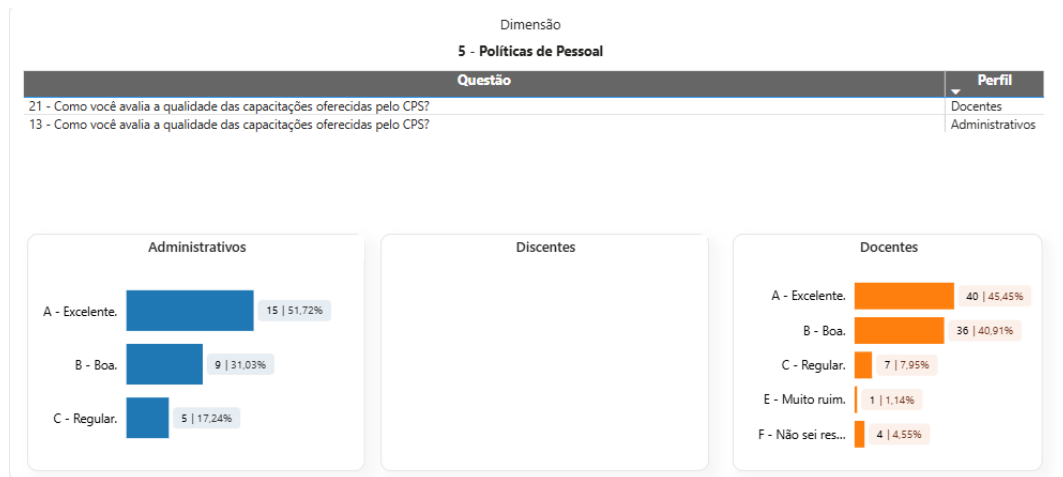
Dimensão

5 - Políticas de Pessoal

| Questão | Perfil |
|---|---|
| 21 - Como você avalia a qualidade das capacitações oferecidas pelo CPS? | Docentes |
| 13 - Como você avalia a qualidade das capacitações oferecidas pelo CPS? | Administrativos |

Administrativos

A - Excelente. 15 | 51,72%
B - Boa. 9 | 31,03%
C - Regular. 5 | 17,24%

Discentes

Docentes

A - Excelente. 40 | 45,45%
B - Boa. 36 | 40,91%
C - Regular. 7 | 7,95%
E - Muito ruim. 1 | 1,14%
F - Não sei res... 4 | 4,55%